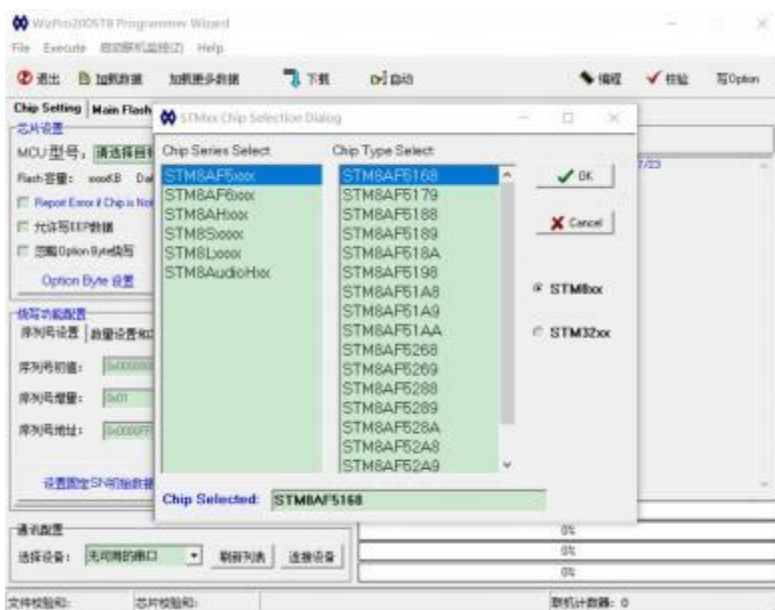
WizPro200STB Programmer Wizard
File Execute 脱机烧录(Z) Help

退出 加载数据 加载更多数据 下载 自动 编程 校验 写Option

Chip Setting Main Flash
芯片设置
MCU型号: 请选择目
Flash容量: xxxKB Da
Report Error if Chip is Not
允许写EEP数据
忽略Option Byte烧写
Option Byte 设置

烧写功能配置
序列号设置 数据设置和
序列号初值: 0x000000
序列号增量: 0x01
序列号地址: 0x0000FF
设置固定SN初始数据

通讯配置
选择设备: 无可用的串口 刷新列表 连接设备

0%
0%
0%

文件校验和: 芯片校验和: 联机计数器: 0

STMxx Chip Selection Dialog
Chip Series Select
STM8AF5xxx
STM8AF6xxx
STM8AHxxx
STM8Sxxxx
STM8Lxxxx
STM8AudioHxx

Chip Type Select
STM8AF5168
STM8AF5179
STM8AF5188
STM8AF5189
STM8AF518A
STM8AF5198
STM8AF51A8
STM8AF51A9
STM8AF51AA
STM8AF5268
STM8AF5269
STM8AF5288
STM8AF5289
STM8AF528A
STM8AF52A8
STM8AF52A9

OK
Cancel
STM8xx
STM32xx

Chip Selected: STM8AF5168